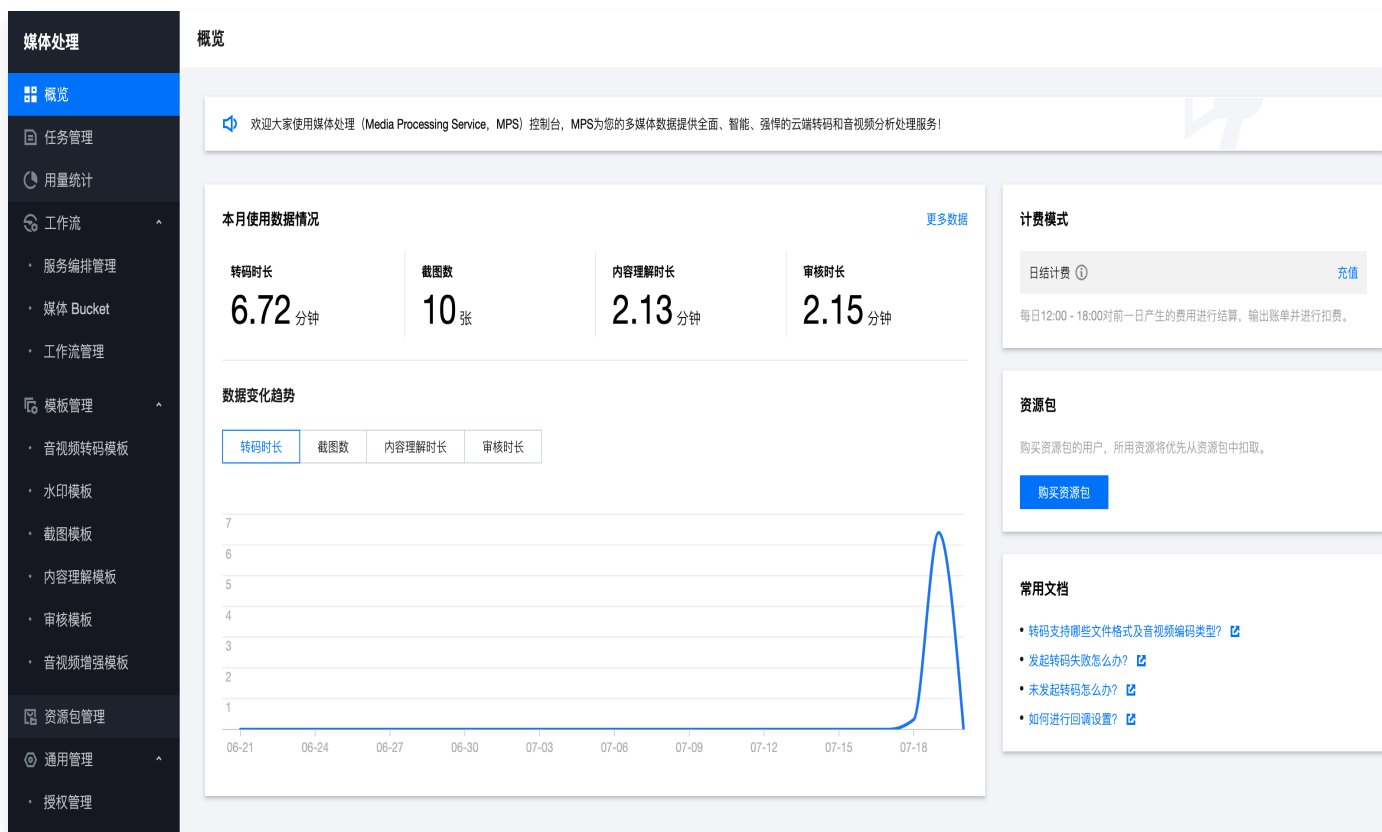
媒体处理

概览
任务管理
用量统计
工作流
服务编排管理
媒体 Bucket
工作流管理
模板管理
音视频转码模板
水印模板
截图模板
内容理解模板
审核模板
音视频增强模板
资源包管理
通用管理
授权管理

概览

欢迎大家使用媒体处理（Media Processing Service，MPS）控制台，MPS为您的多媒体数据提供全面、智能、强悍的云端转码和音视频分析处理服务！

本月使用数据情况
更多数据

转码时长
6.72 分钟

截图数
10 张

内容理解时长
2.13 分钟

审核时长
2.15 分钟

数据变化趋势

转码时长 | 截图数 | 内容理解时长 | 审核时长

7
6
5
4
3
2
1

06-21 06-24 06-27 06-30 07-03 07-06 07-09 07-12 07-15 07-18

计费模式

日结计费
充值

每日12:00 - 18:00对前一日产生的费用进行结算，输出账单并进行扣费。

资源包

购买资源包的用户，所用资源将优先从资源包中扣取。

购买资源包

常用文档

• 转码支持哪些文件格式及音视频编码类型？
• 发起转码失败怎么办？
• 未发起转码怎么办？
• 如何进行回调设置？